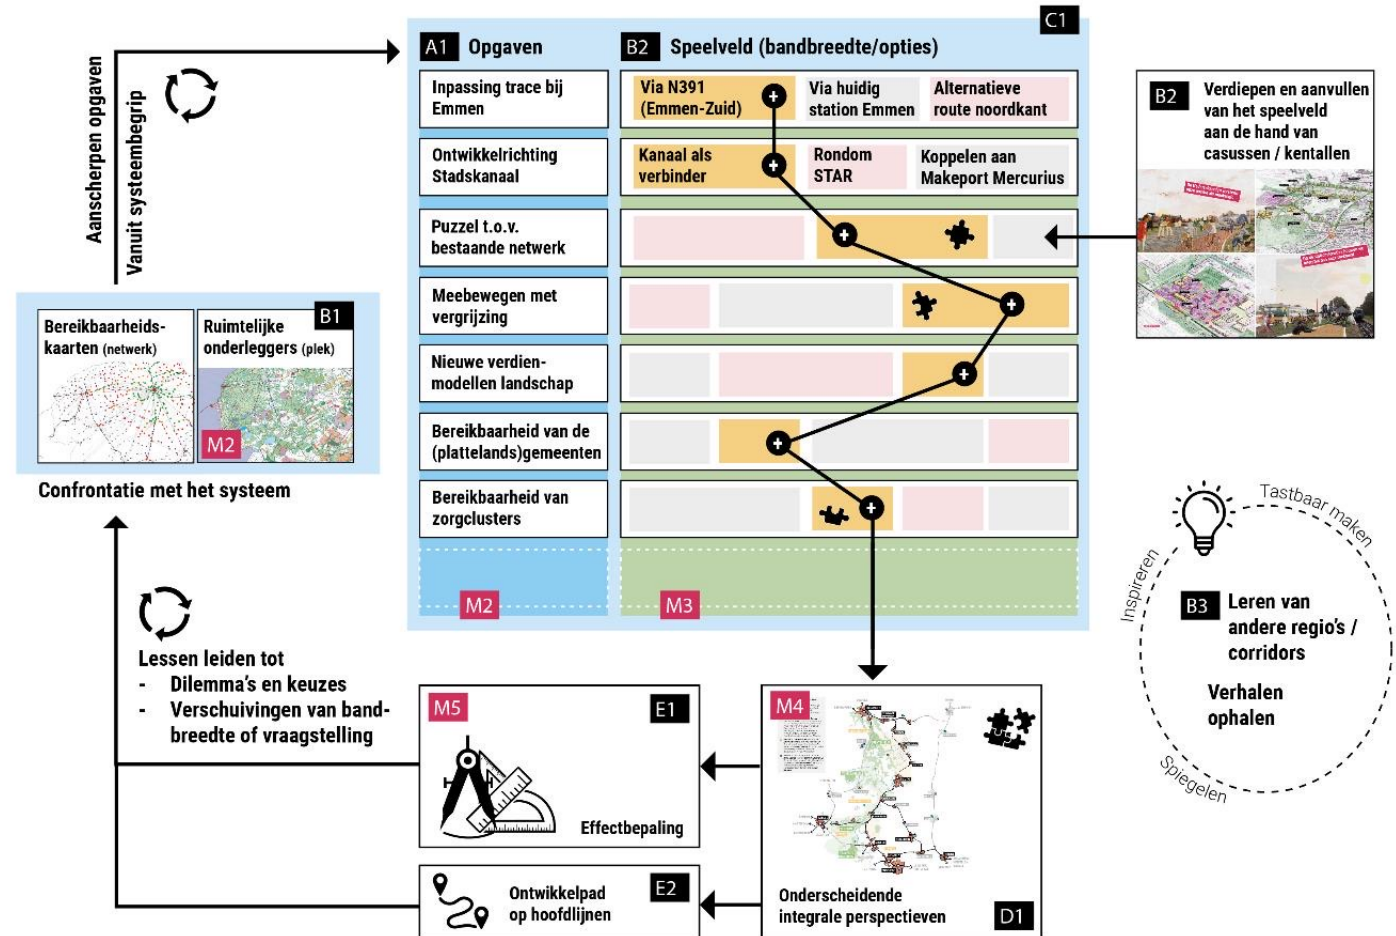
Aanscherpen opgaven

Vanuit systeembegrip

C1

A1 Opgaven

B2 Speelveld (bandbreedte/opties)

Inpassing trace bij Emmen

Via N391 (Emmen-Zuid)

Via huidig station Emmen

Alternatieve route noordkant

Ontwikkelrichting Stadskanaal

Kanaal als verbinder

Rondom STAR

Koppelen aan Makeport Mercurius

Puzzel t.o.v. bestaande netwerk

Meebewegen met vergrijzing

Nieuwe verdienmodellen landschap

Bereikbaarheid van de (plattelands)gemeenten

Bereikbaarheid van zorgclusters

M2

M3

B2

Verdiepen en aanvullen van het speelveld aan de hand van casussen / kentallen

Bereikbaarheidskaarten (netwerk)

Ruimtelijke onderleggers (plek)

B1

M2

Confrontatie met het systeem

Lessen leiden tot
- Dilemma's en keuzes
- Verschuivingen van bandbreedte of vraagstelling

M5

E1

Effectbepaling

M4

Onderscheidende integrale perspectieven

D1

Ontwikkelpad op hoofdlijnen

E2

Tastbaar maken

Inspireren

Spiegelen

B3 Leren van andere regio's / corridors

Verhalen ophalen